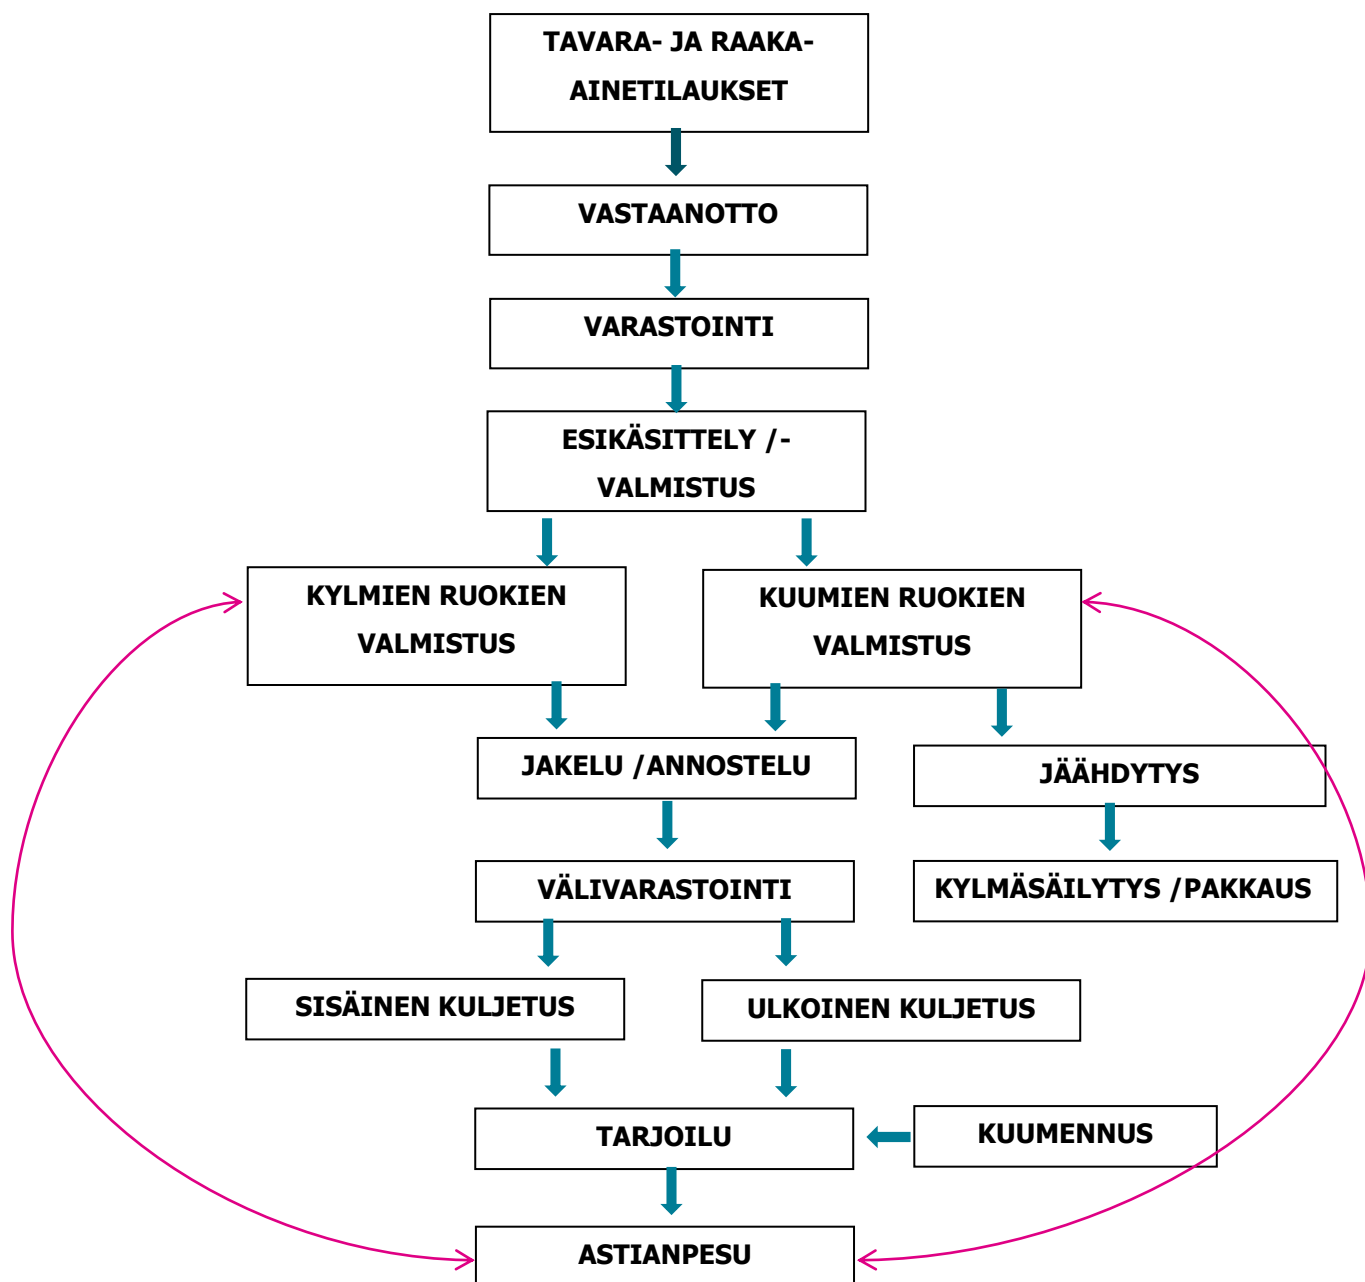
TAVARA- JA RAAKA-AINETILAUKSET

VASTAANOTTO

VARASTOINTI

ESIKÄSITTELY /-VALMISTUS

KYLMIEN RUOKIEN VALMISTUS

KUUMIEN RUOKIEN VALMISTUS

JAKELU /ANNOSTELU

JÄÄHDYTYS

VÄLIVARASTOINTI

KYLMÄSÄILYTYS /PAKKAUS

SISÄINEN KULJETUS

ULKOINEN KULJETUS

TARJOILU

KUUMENNUS

ASTIANPESU